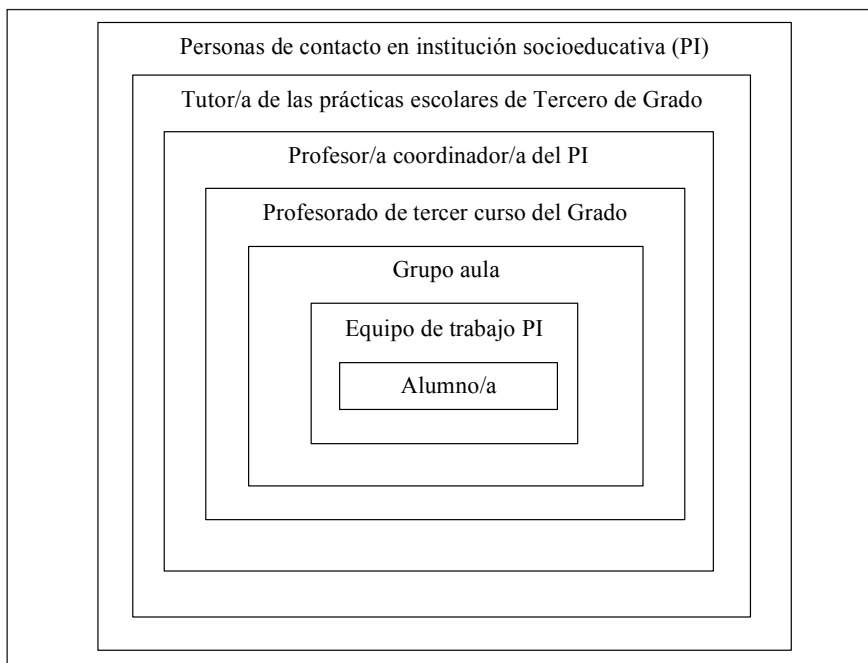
Personas de contacto en institución socioeducativa (PI)

Tutor/a de las prácticas escolares de Tercero de Grado

Profesor/a coordinador/a del PI

Profesorado de tercer curso del Grado

Grupo aula

Equipo de trabajo PI

Alumno/a